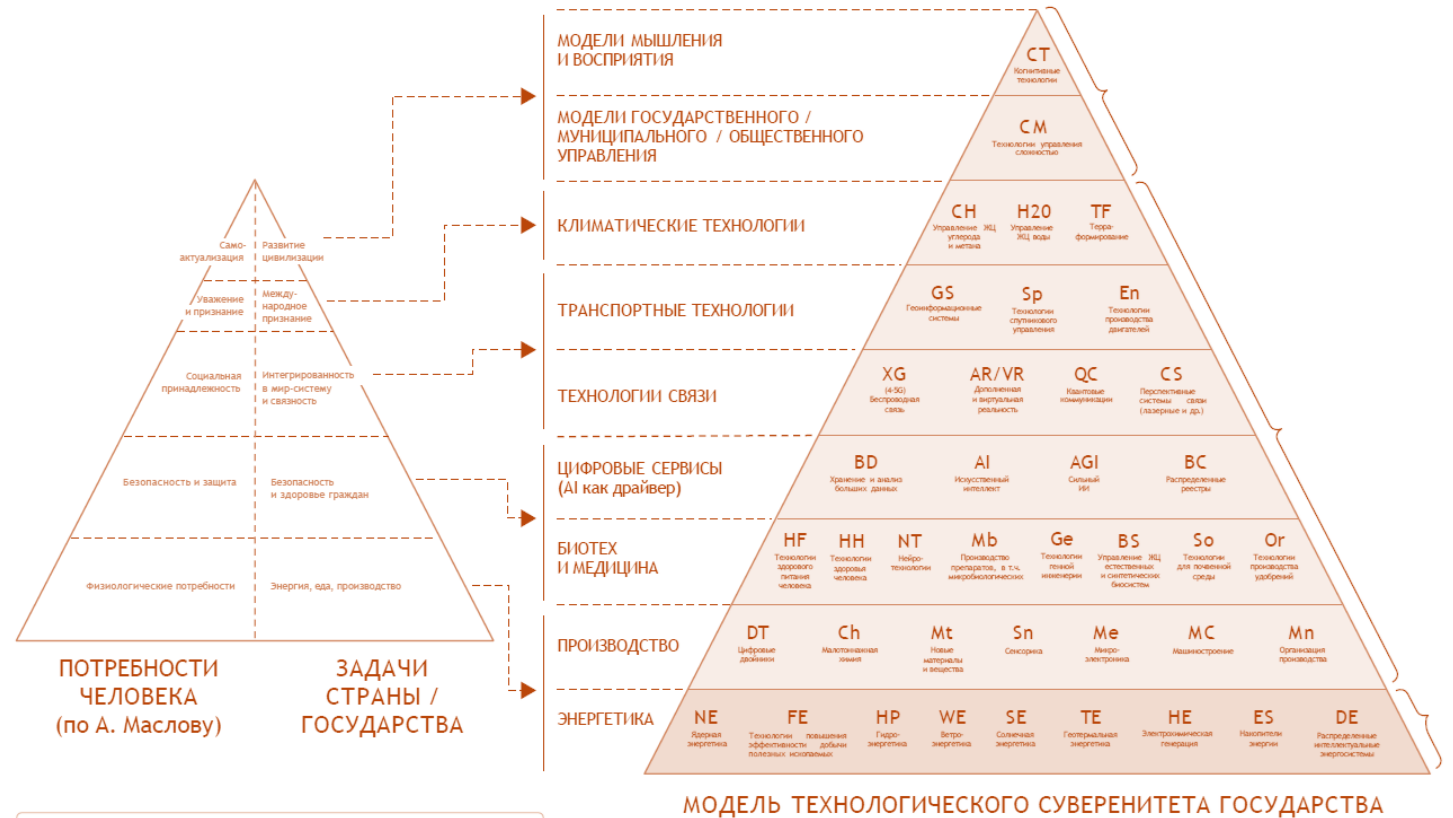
Само-актуализация | Развитие цивилизации
Уважение и признание | Между-народное признание
Социальная принадлежность | Интегрированность в мир-систему и связность
Безопасность и защита | Безопасность и здоровье граждан
Физиологические потребности | Энергия, еда, производство

ПОТРЕБНОСТИ ЧЕЛОВЕКА (по А. Маслову)

ЗАДАЧИ СТРАНЫ / ГОСУДАРСТВА

МОДЕЛИ МЫШЛЕНИЯ И ВОСПРИЯТИЯ
CT Когнитивные технологии

МОДЕЛИ ГОСУДАРСТВЕННОГО / МУНИЦИПАЛЬНОГО / ОБЩЕСТВЕННОГО УПРАВЛЕНИЯ
CM Технологии управления сложностью

КЛИМАТИЧЕСКИЕ ТЕХНОЛОГИИ
CH Управление ЖЦ углерода и метана
H20 Управление ЖЦ воды
TF Терра-формирование

ТРАНСПОРТНЫЕ ТЕХНОЛОГИИ
GS Геоинформационные системы
Sp Технологии спутникового управления
En Технологии производства двигателей

ТЕХНОЛОГИИ СВЯЗИ
XG (4-5G) Беспроводная связь
AR/VR Дополненная и виртуальная реальность
QC Квантовые коммуникации
CS Перспективные системы связи (лазерные и др.)

ЦИФРОВЫЕ СЕРВИСЫ (AI как драйвер)
BD Хранение и анализ больших данных
AI Искусственный интеллект
AGI Сильный ИИ
BC Распределенные реестры

БИОТЕХ И МЕДИЦИНА
HF Технологии здорового питания человека
HH Технологии здоровья человека
NT Нейро-технологии
Mb Производство препаратов, в т.ч. микробиологических
Ge Технологии генной инженерии
BS Управление ЖЦ естественных и синтетических биосистем
So Технологии для почвенной среды
Or Технологии производства удобрений

ПРОИЗВОДСТВО
DT Цифровые двойники
Ch Малотоннажная химия
Mt Новые материалы и вещества
Sn Сенсорика
Me Микро-электроника
MC Машиностроение
Mn Организация производства

ЭНЕРГЕТИКА
NE Ядерная энергетика
FE Технологии повышения эффективности добычи полезных ископаемых
HP Гидро-энергетика
WE Ветро-энергетика
SE Солнечная энергетика
TE Геотермальная энергетика
HE Электрохимическая генерация
ES Накопители энергии
DE Распределенные интеллектуальные энергосистемы

МОДЕЛЬ ТЕХНОЛОГИЧЕСКОГО СУВЕРЕНИТЕТА ГОСУДАРСТВА